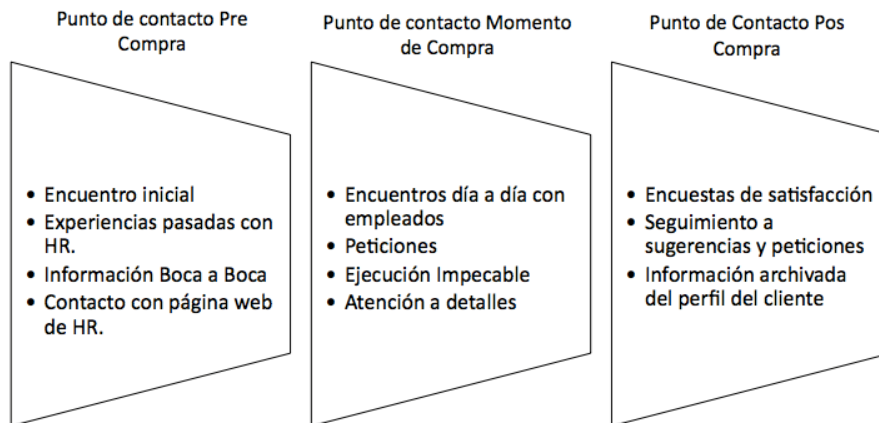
Punto de contacto Pre Compra

- Encuentro inicial
- Experiencias pasadas con HR.
- Información Boca a Boca
- Contacto con página web de HR.

Punto de contacto Momento de Compra

- Encuentros día a día con empleados
- Peticiones
- Ejecución Impecable
- Atención a detalles

Punto de Contacto Pos Compra

- Encuestas de satisfacción
- Seguimiento a sugerencias y peticiones
- Información archivada del perfil del cliente